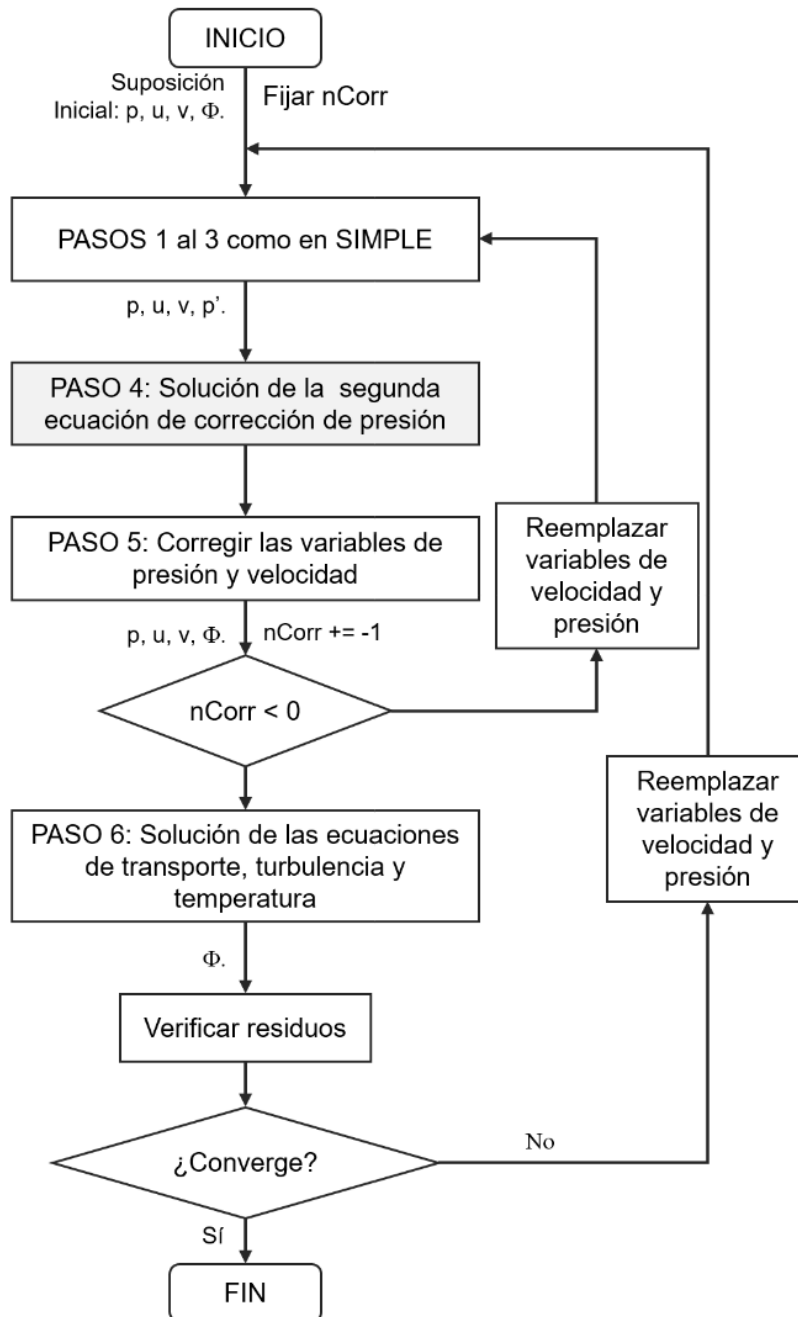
INICIO

Suposición Inicial: p, u, v, $\Phi$.

Fijar nCorr

PASOS 1 al 3 como en SIMPLE

p, u, v, p'.

PASO 4: Solución de la segunda ecuación de corrección de presión

PASO 5: Corregir las variables de presión y velocidad

Reemplazar variables de velocidad y presión

p, u, v, $\Phi$.

nCorr += -1

nCorr < 0

PASO 6: Solución de las ecuaciones de transporte, turbulencia y temperatura

Reemplazar variables de velocidad y presión

$\Phi$.

Verificar residuos

¿Converge?

No

SÍ

FIN